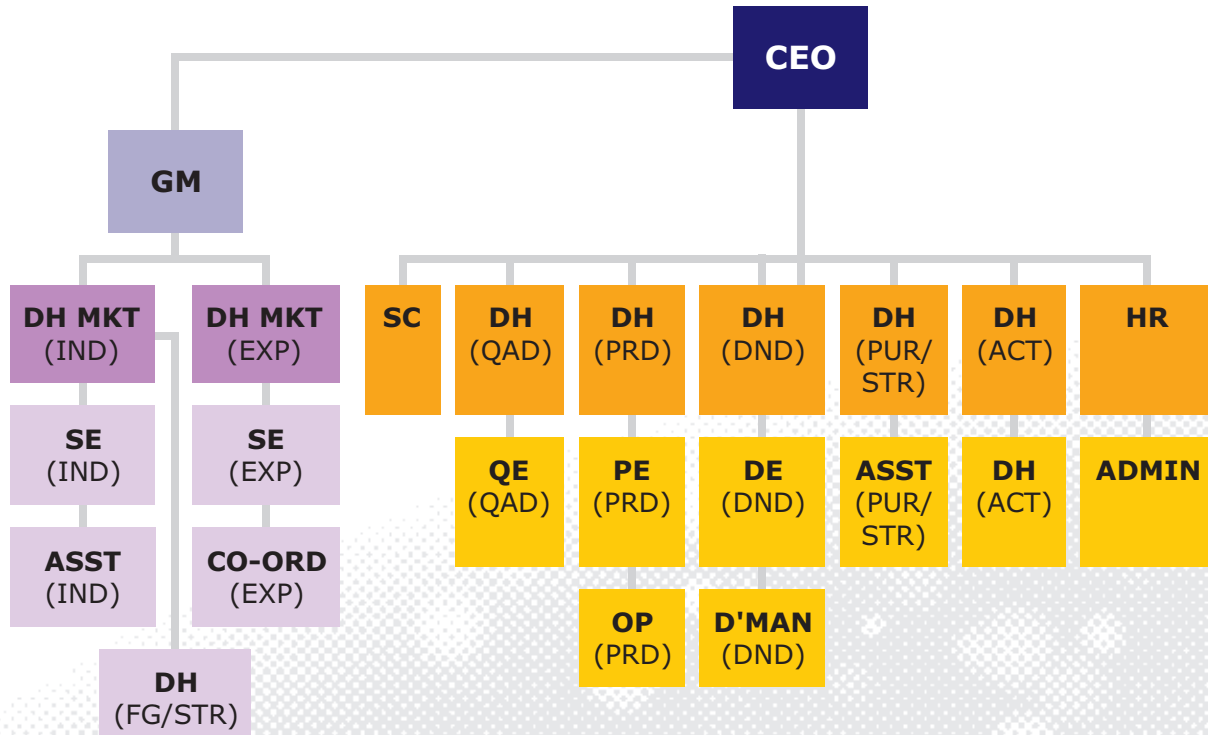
CEO

GM

DH MKT (IND)

SE (IND)

ASST (IND)

DH MKT (EXP)

SE (EXP)

CO-ORD (EXP)

DH (FG/STR)

SC

DH (QAD)

QE (QAD)

DH (PRD)

PE (PRD)

OP (PRD)

DH (DND)

DE (DND)

D'MAN (DND)

DH (PUR/ STR)

ASST (PUR/ STR)

DH (ACT)

DH (ACT)

HR

ADMIN